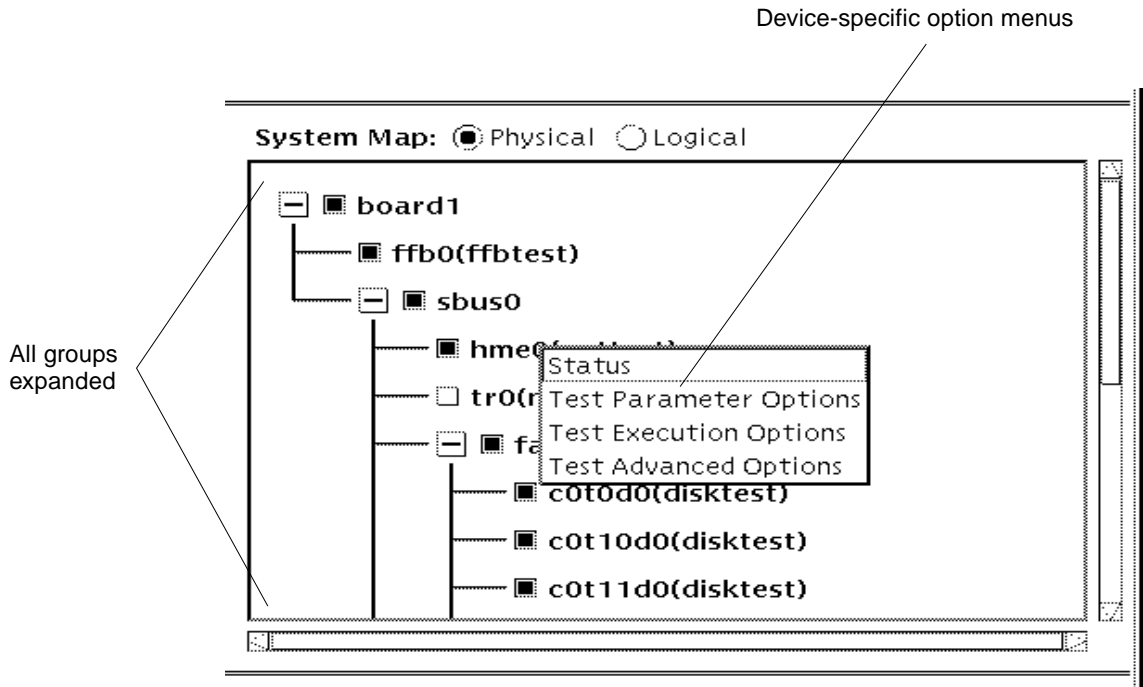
Device-specific option menus

System Map: Physical Logical

board1

ffb0(ffbtest)

sbus0

hme0(

tr0(r

fa

c0t0d0(disktest)

c0t10d0(disktest)

c0t11d0(disktest)

Status
Test Parameter Options
Test Execution Options
Test Advanced Options

All groups expanded